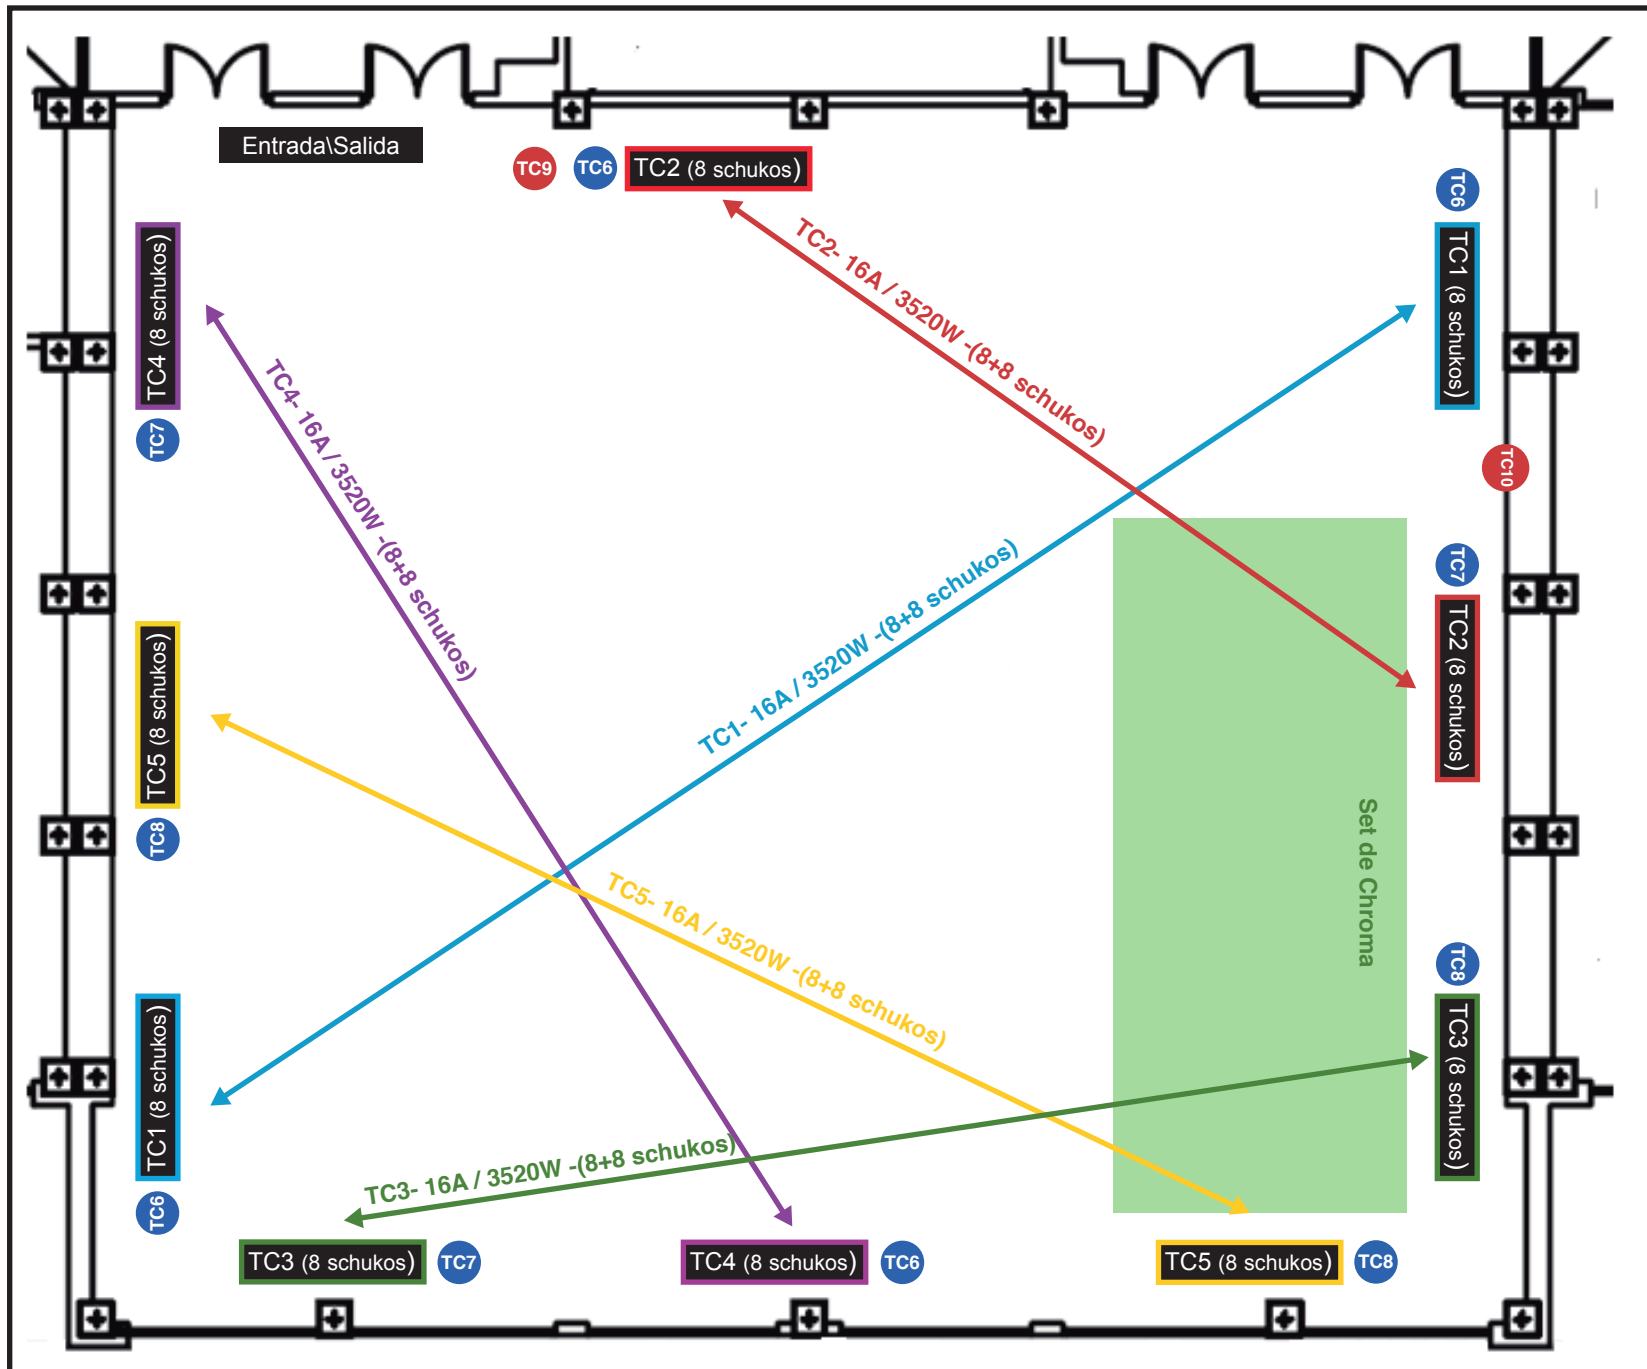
Entrada\Salida

TC9 TC6 TC2 (8 schukos)

TC6
TC1 (8 schukos)

TC4 (8 schukos)
TC7

TC2- 16A / 3520W -(8+8 schukos)

TC4- 16A / 3520W -(8+8 schukos)

TC10

TC1- 16A / 3520W -(8+8 schukos)

TC7
TC2 (8 schukos)

TC5 (8 schukos)
TC8

Set de Chroma

TC5- 16A / 3520W -(8+8 schukos)

TC8
TC3 (8 schukos)

TC1 (8 schukos)
TC6

TC3- 16A / 3520W -(8+8 schukos)

TC3 (8 schukos) TC7 TC4 (8 schukos) TC6 TC5 (8 schukos) TC8